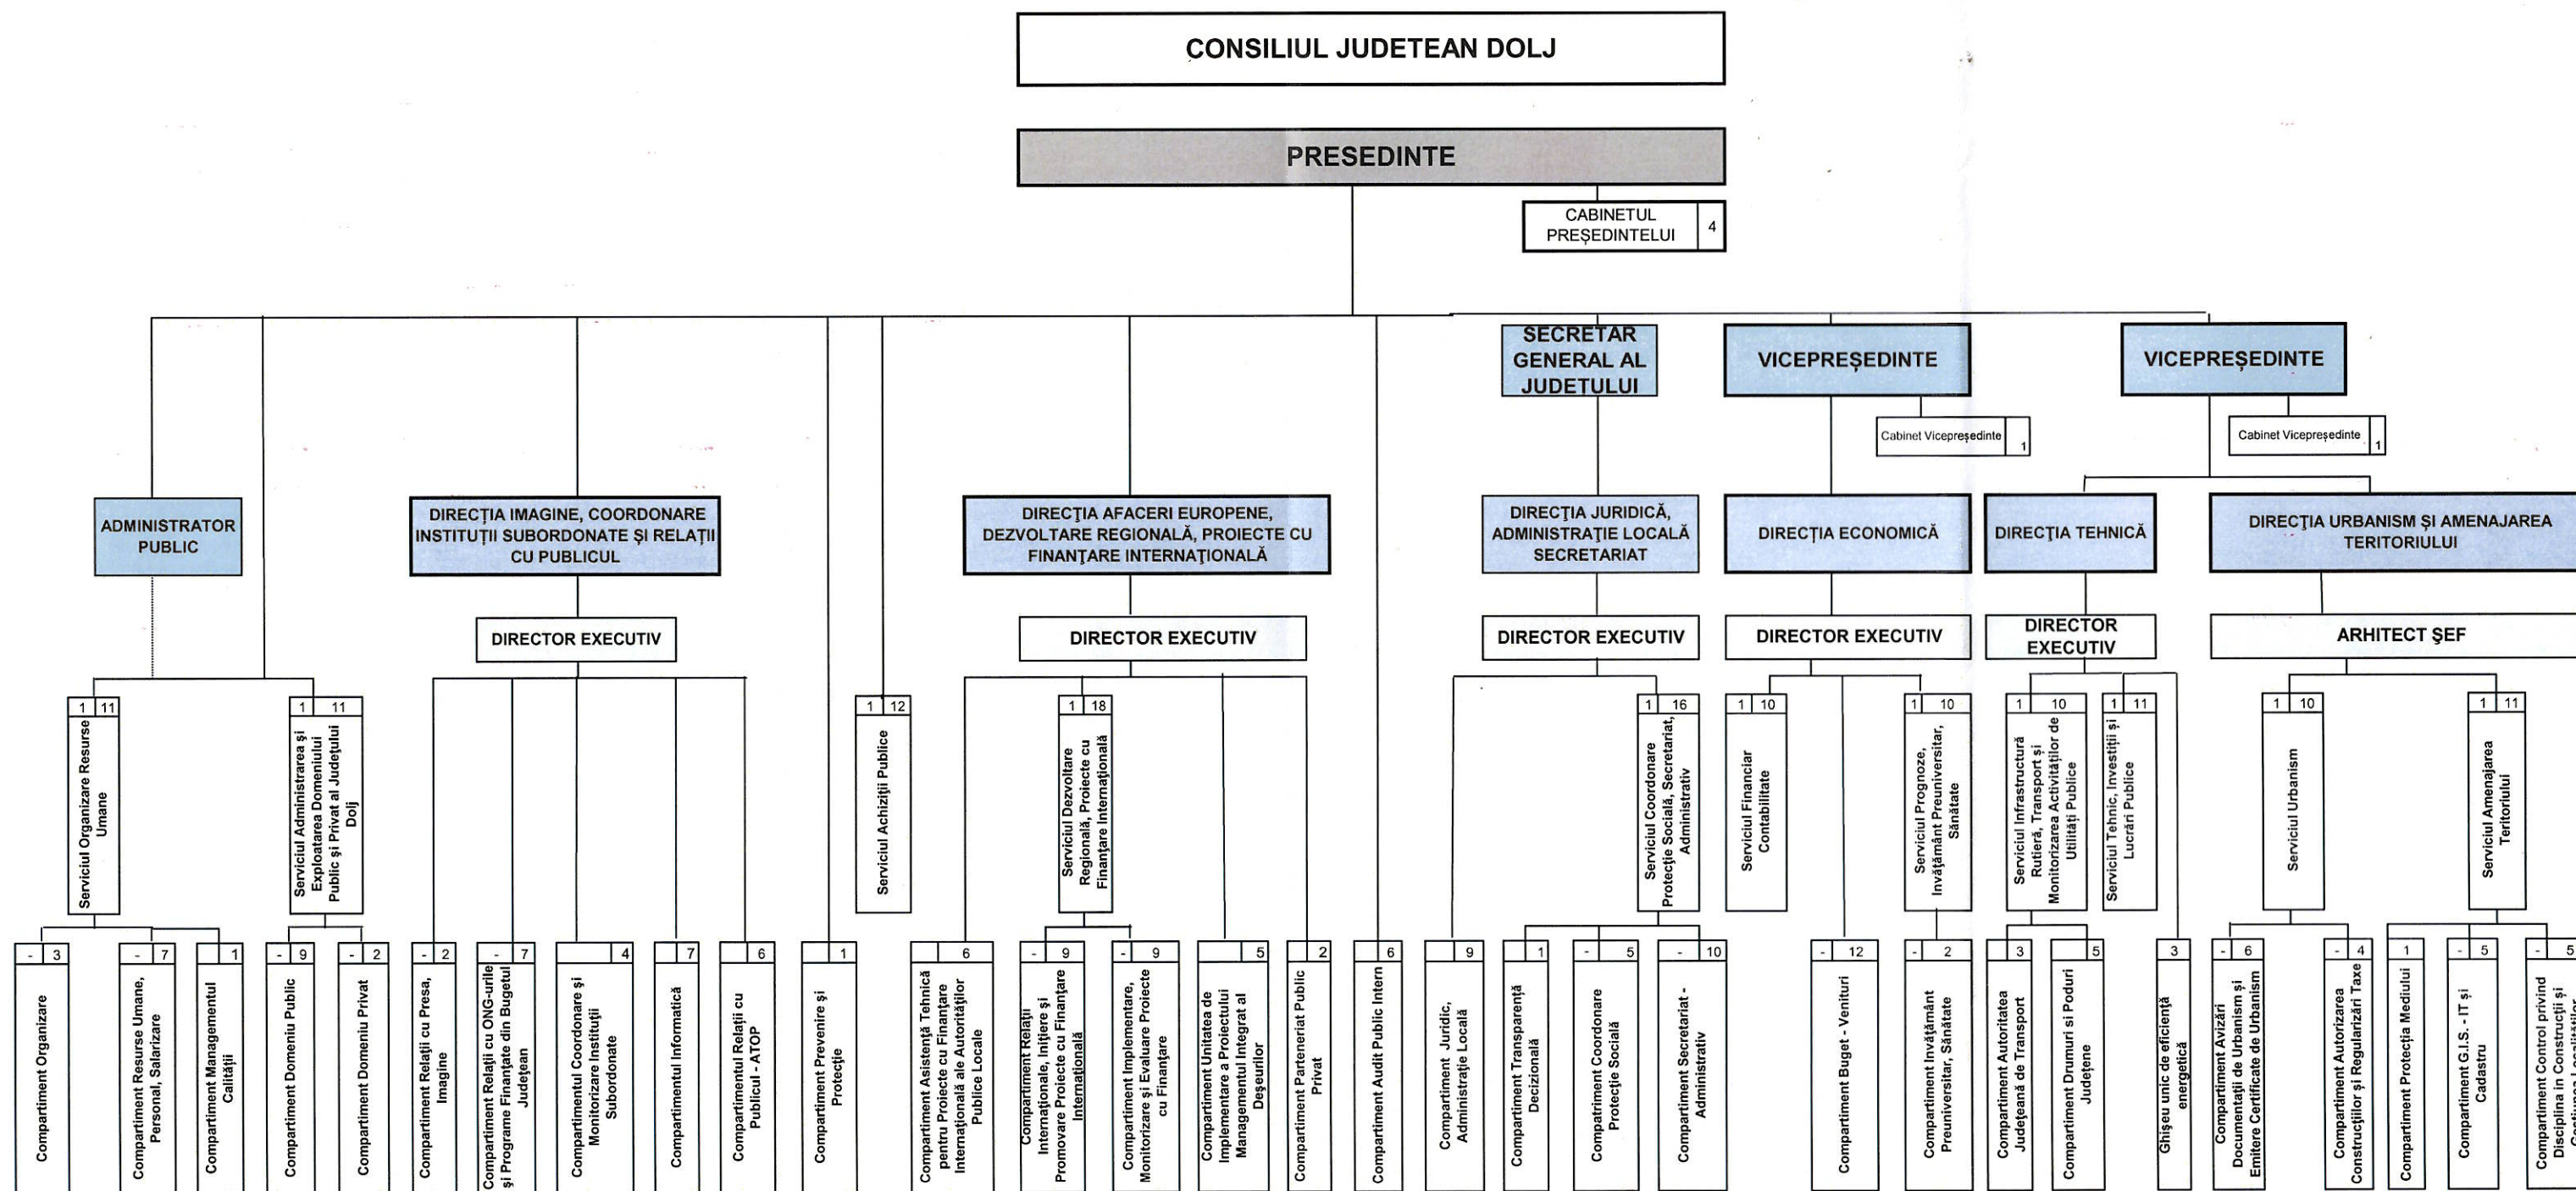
CONSILIUL JUDETEAN DOLJ

PRESEDINTE

CABINETUL PREŞEDINTELUI 4

SECRETAR GENERAL AL JUDEȚULUI

VICEPREŞEDINTE

VICEPREŞEDINTE

Cabinet Vicepreşedinte 1

Cabinet Vicepreşedinte 1

ADMINISTRATOR PUBLIC

DIRECȚIA IMAGINE, COORDONARE INSTITUȚII SUBORDONATE ȘI RELAȚII CU PUBLICUL

DIRECȚIA AFACERI EUROPENE, DEZVOLTARE REGIONALĂ, PROIECTE CU FINANȚARE INTERNAȚIONALĂ

DIRECȚIA JURIDICĂ, ADMINISTRAȚIE LOCALĂ SECRETARIAT

DIRECȚIA ECONOMICĂ

DIRECȚIA TEHNICĂ

DIRECȚIA URBANISM ȘI AMENAJAREA TERITORIULUI

DIRECTOR EXECUTIV

DIRECTOR EXECUTIV

DIRECTOR EXECUTIV

DIRECTOR EXECUTIV

DIRECTOR EXECUTIV

ARHITECT ŞEF

1 11 Serviciul Organizare Resurse Umane

1 11 Serviciul Administrarea și Exploatarea Domeniului Public și Privat al Județului Dolj

1 12 Serviciul Achiziții Publice

1 18 Serviciul Dezvoltare Regională, Proiecte cu Finanțare Internațională

1 16 Serviciul Coordonare Protecție Socială, Secretariat, Administrativ

1 10 Serviciul Financiar Contabilitate

1 10 Serviciul Prognoze, Invățământ Preuniversitar, Sănătate

1 10 Serviciul Infrastructură Rutieră, Transport și Monitorizarea Activităților de Utilități Publice

1 11 Serviciul Tehnic, Investiții și Lucrări Publice

1 10 Serviciul Urbanism

1 11 Serviciul Amenajarea Teritoriului

- 3 Compartiment Organizare

- 7 Compartiment Resurse Umane, Personal, Salarizare

1 Compartiment Managementul Calității

- 9 Compartiment Domeniu Public

- 2 Compartiment Domeniu Privat

- 2 Compartiment Relații cu Presa, Imagine

- 7 Compartiment Relații cu ONG-urile și Programe Finanțate din Bugetul Județean

4 Compartimentul Coordonare și Monitorizare Instituții Subordonate

7 Compartimentul Informatică

6 Compartimentul Relații cu Publicul - ATOP

1 Compartiment Prevenire și Protecție

6 Compartiment Asistență Tehnică pentru Proiecte cu Finanțare Internațională ale Autorităților Publice Locale

- 9 Compartiment Relații Internaționale, Inițiere și Promovare Proiecte cu Finanțare Internațională

- 9 Compartiment Implementare, Monitorizare și Evaluare Proiecte cu Finanțare

5 Compartiment Unitatea de Implementare a Proiectului Managementul Integrat al Deșeurilor

2 Compartiment Parteneriat Public Privat

6 Compartiment Audit Public Intern

9 Compartiment Juridic, Administrație Locală

1 Compartiment Transparență Decizională

- 5 Compatriment Coordonare Protecție Socială

- 10 Compartiment Secretariat - Administrativ

- 12 Compartiment Buget - Venituri

- 2 Compartiment Invățământ Preuniversitar, Sănătate

3 Compartiment Autoritatea Județeană de Transport

5 Compartiment Drumuri și Poduri Județene

3 Ghișeu unic de eficiență energetică

- 6 Compartiment Avizări Documentații de Urbanism și Emitere Certificate de Urbanism

- 4 Compartiment Autorizarea Construcțiilor și Regularizări Taxe

1 Compartiment Protecția Mediului

- 5 Compartiment G.I.S. - IT și Cadastru

- 5 Compartiment Control privind Disciplina in Construcții și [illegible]